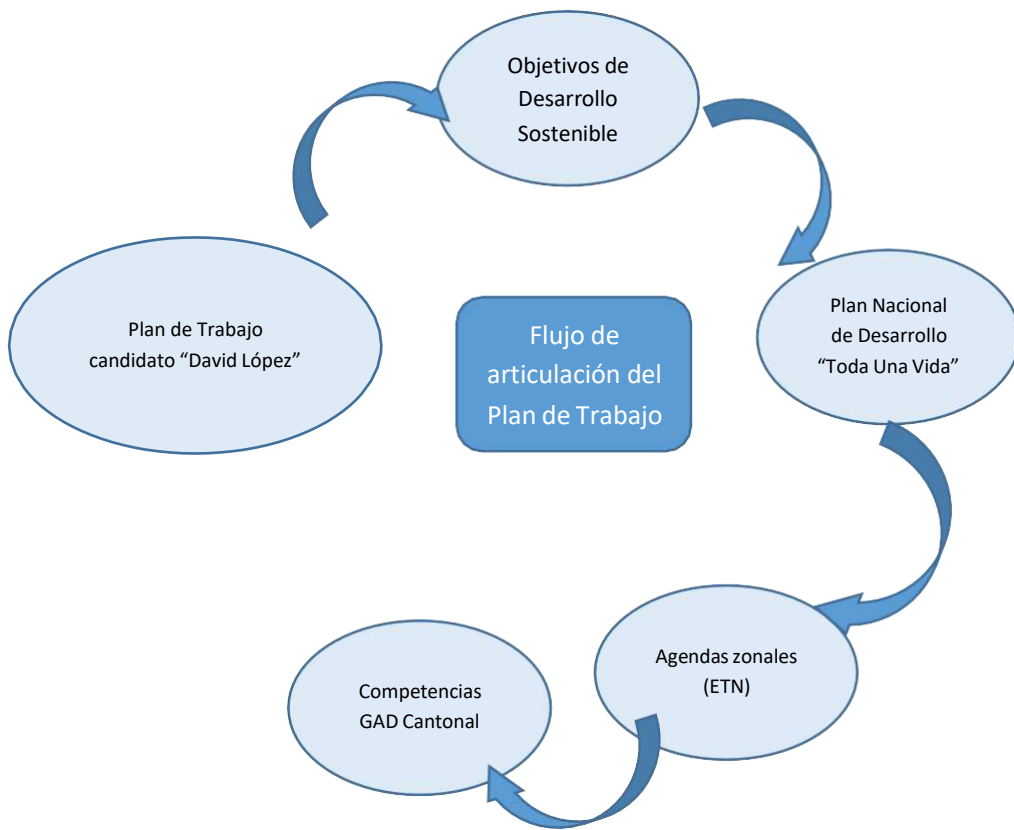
Objetivos de Desarrollo Sostenible

Plan Nacional de Desarrollo “Toda Una Vida”

Flujo de articulación del Plan de Trabajo

Plan de Trabajo candidato “David López”

Agendas zonales (ETN)

Competencias GAD Cantonal